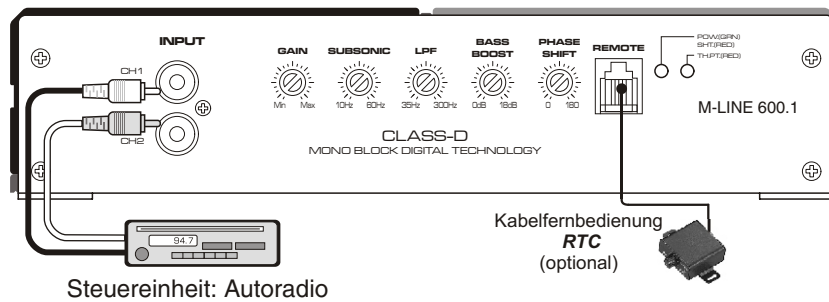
INPUT
CH1
CH2
GAIN
Min Max
SUBSONIC
10Hz 60Hz
LPF
35Hz 300Hz
BASS BOOST
0dB 18dB
PHASE SHIFT
0 180
REMOTE
POW.(GRN)
SHT.(RED)
TH.PT.(RED)
M-LINE 600.1
CLASS-D
MONO BLOCK DIGITAL TECHNOLOGY
94.7
Kabelfernbedienung
*RTC*
(optional)
Steuereinheit: Autoradio